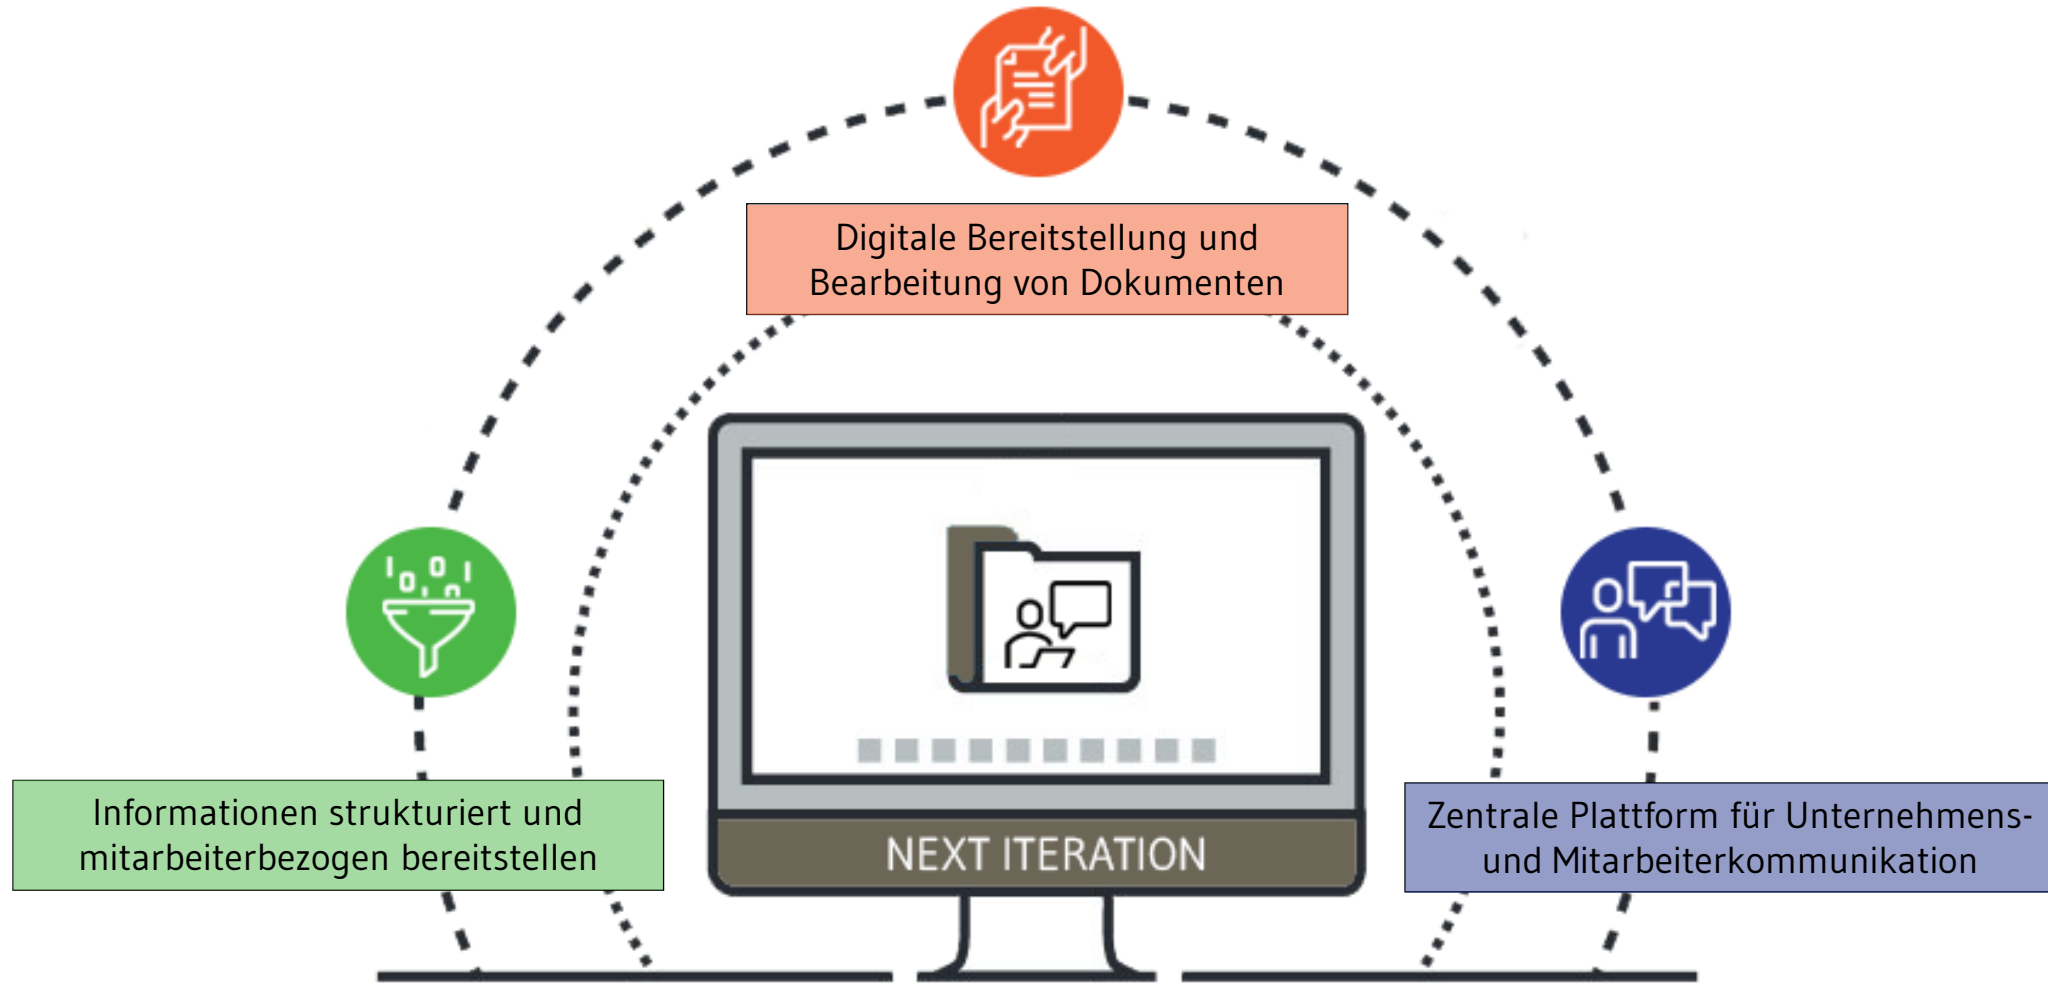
Digitale Bereitstellung und Bearbeitung von Dokumenten

Informationen strukturiert und mitarbeiterbezogen bereitstellen

NEXT ITERATION

Zentrale Plattform für Unternehmens- und Mitarbeiterkommunikation